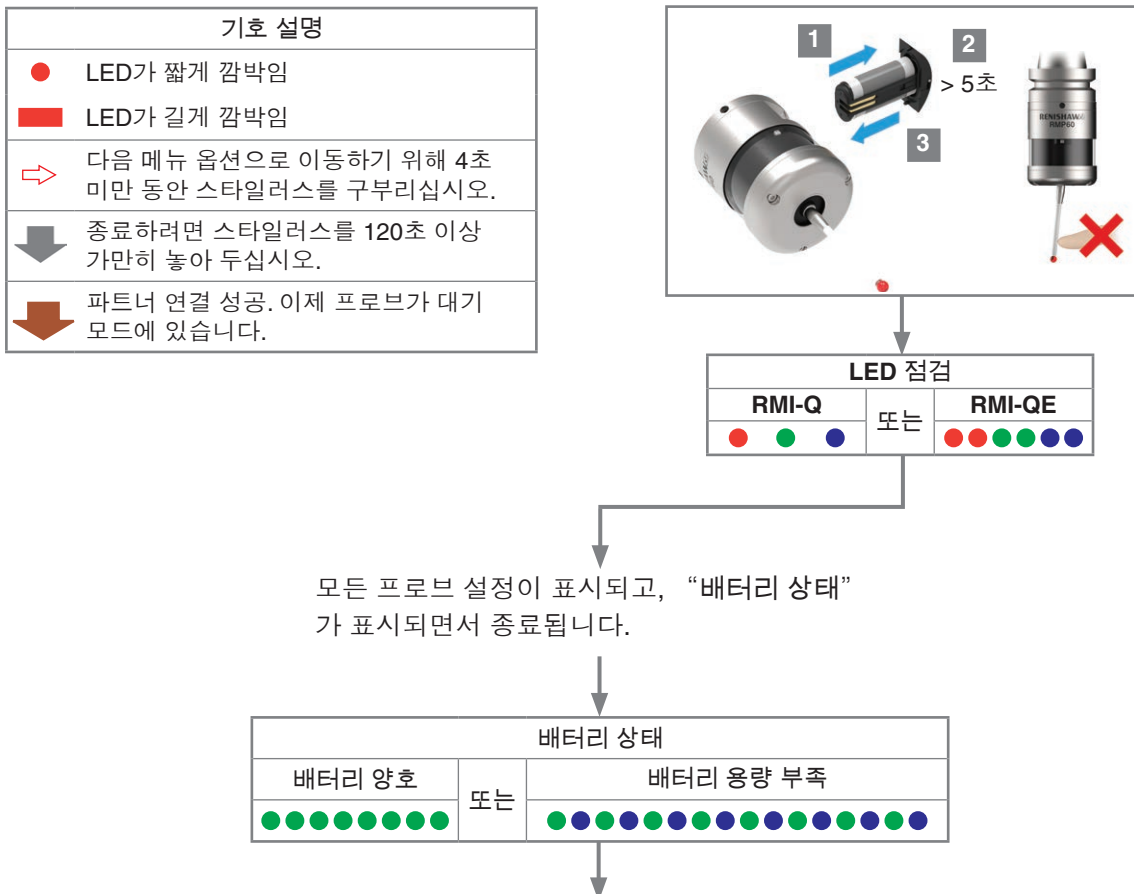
기호 설명

LED가 짧게 깜박임

LED가 길게 깜박임

다음 메뉴 옵션으로 이동하기 위해 4초 미만 동안 스타일러스를 구부리십시오.

종료하려면 스타일러스를 120초 이상 가만히 놓아 두십시오.

파트너 연결 성공. 이제 프로브가 대기 모드에 있습니다.

1

2

> 5초

3

RENISHAW RMP60

| LED 점검 | | |
|---|---|---|
| RMI-Q | 또는 | RMI-QE |

모든 프로브 설정이 표시되고, “배터리 상태”가 표시되면서 종료됩니다.

| 배터리 상태 | | |
|---|---|---|
| 배터리 양호 | 또는 | 배터리 용량 부족 |